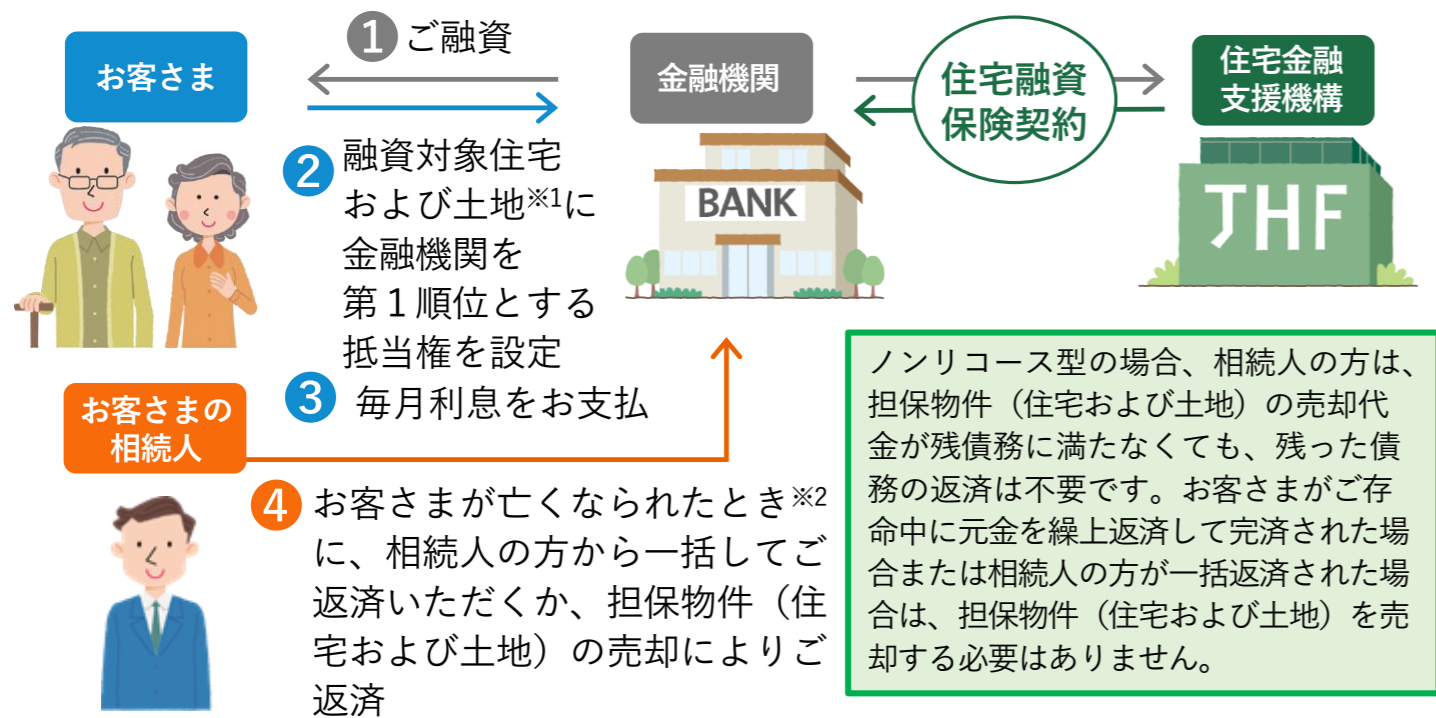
❶ ご融資

お客さま

金融機関

住宅融資保険契約

住宅金融支援機構

❷ 融資対象住宅および土地※1に金融機関を第１順位とする抵当権を設定

BANK

JHF

❸ 毎月利息をお支払

お客さまの相続人

❹ お客さまが亡くなられたとき※2に、相続人の方から一括してご返済いただくか、担保物件（住宅および土地）の売却によりご返済

ノンリコース型の場合、相続人の方は、担保物件（住宅および土地）の売却代金が残債務に満たなくても、残った債務の返済は不要です。お客さまがご存命中に元金を繰上返済して完済された場合または相続人の方が一括返済された場合は、担保物件（住宅および土地）を売却する必要はありません。